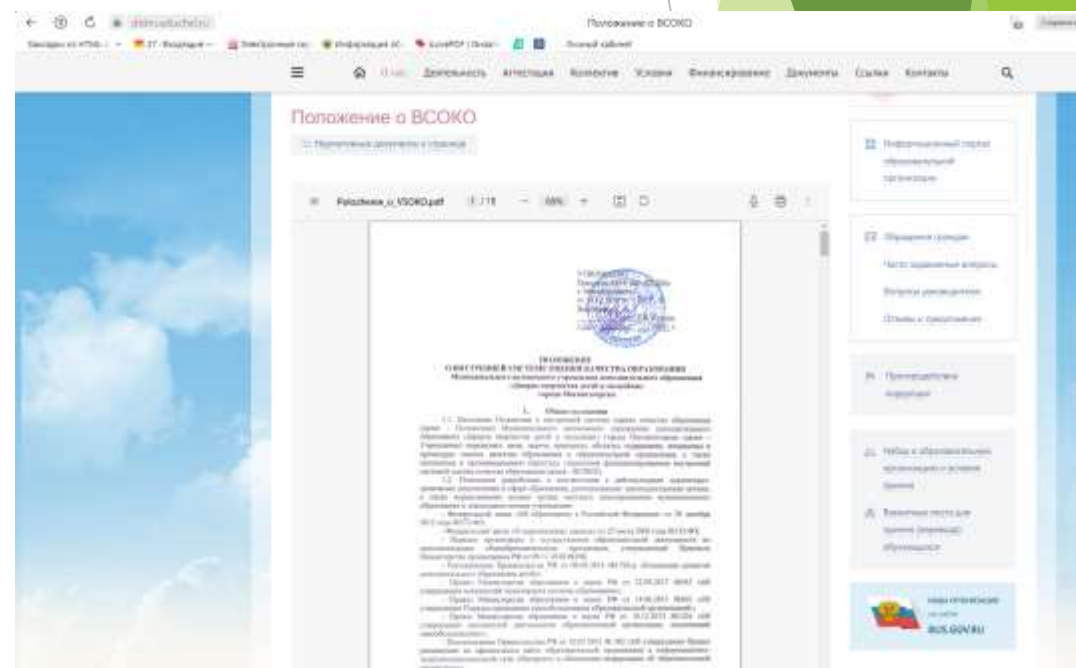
Положение о ВСОКО

Деятельность Аттестация Коллектив Условия Финансирование Документы Ссылки Контакты

Положение о ВСОКО

Polozhenie_o_VSOKO.pdf 1 / 15

ПОЛОЖЕНИЕ
О ВНУТРЕННЕЙ СИСТЕМЕ ОЦЕНКИ КАЧЕСТВА ОБРАЗОВАНИЯ

1. Общие положения

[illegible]

Информационный портал образовательной организации

Обращения граждан

Часто задаваемые вопросы

Вопросы руководителю

Отзывы и предложения

Противодействие коррупции

BUS.GOV.RU